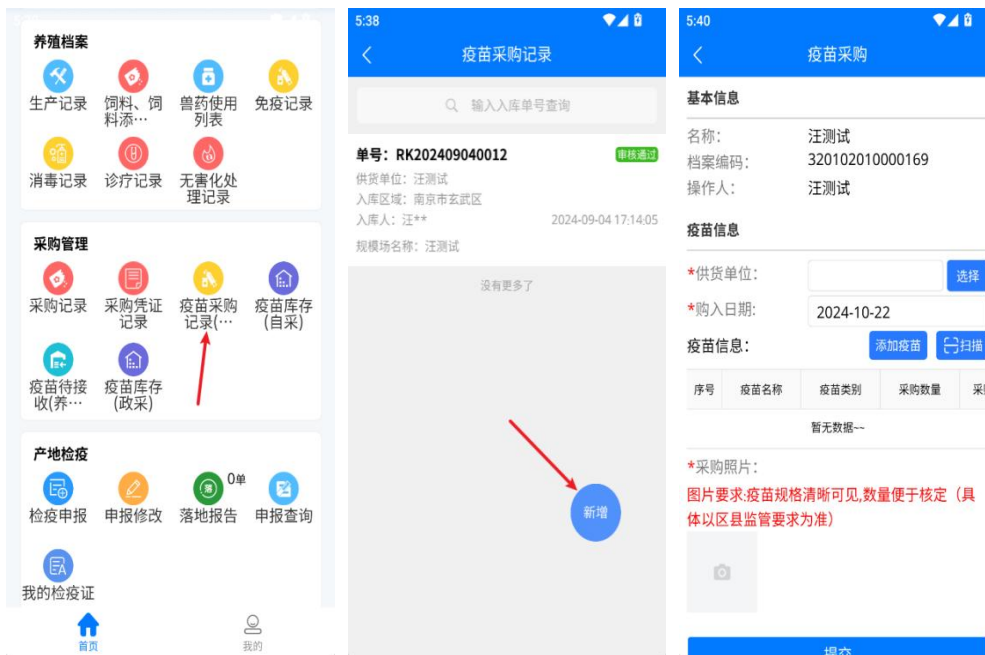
养殖档案

生产记录
饲料、饲料添…
兽药使用列表
免疫记录
消毒记录
诊疗记录
无害化处理记录

采购管理

采购记录
采购凭证记录
疫苗采购记录(…
疫苗库存(自采)
疫苗待接收(养…
疫苗库存(政采)

产地检疫

检疫申报
申报修改
0单
落地报告
申报查询
我的检疫证

首页
我的

5:38

疫苗采购记录

输入入库单号查询

单号：RK202409040012
审核通过
供货单位：汪测试
入库区域：南京市玄武区
入库人：汪**
2024-09-04 17:14:05
规模场名称：汪测试

没有更多了

新增

5:40

疫苗采购

基本信息

名称：汪测试
档案编码：320102010000169
操作人：汪测试

疫苗信息

*供货单位：
选择
*购入日期：2024-10-22
疫苗信息：
添加疫苗
扫描

| 序号 | 疫苗名称 | 疫苗类别 | 采购数量 | 采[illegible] |
|---|---|---|---|---|
| 暂无数据~~ | | | | |

*采购照片：
图片要求:疫苗规格清晰可见,数量便于核定（具体以区县监管要求为准）

提交